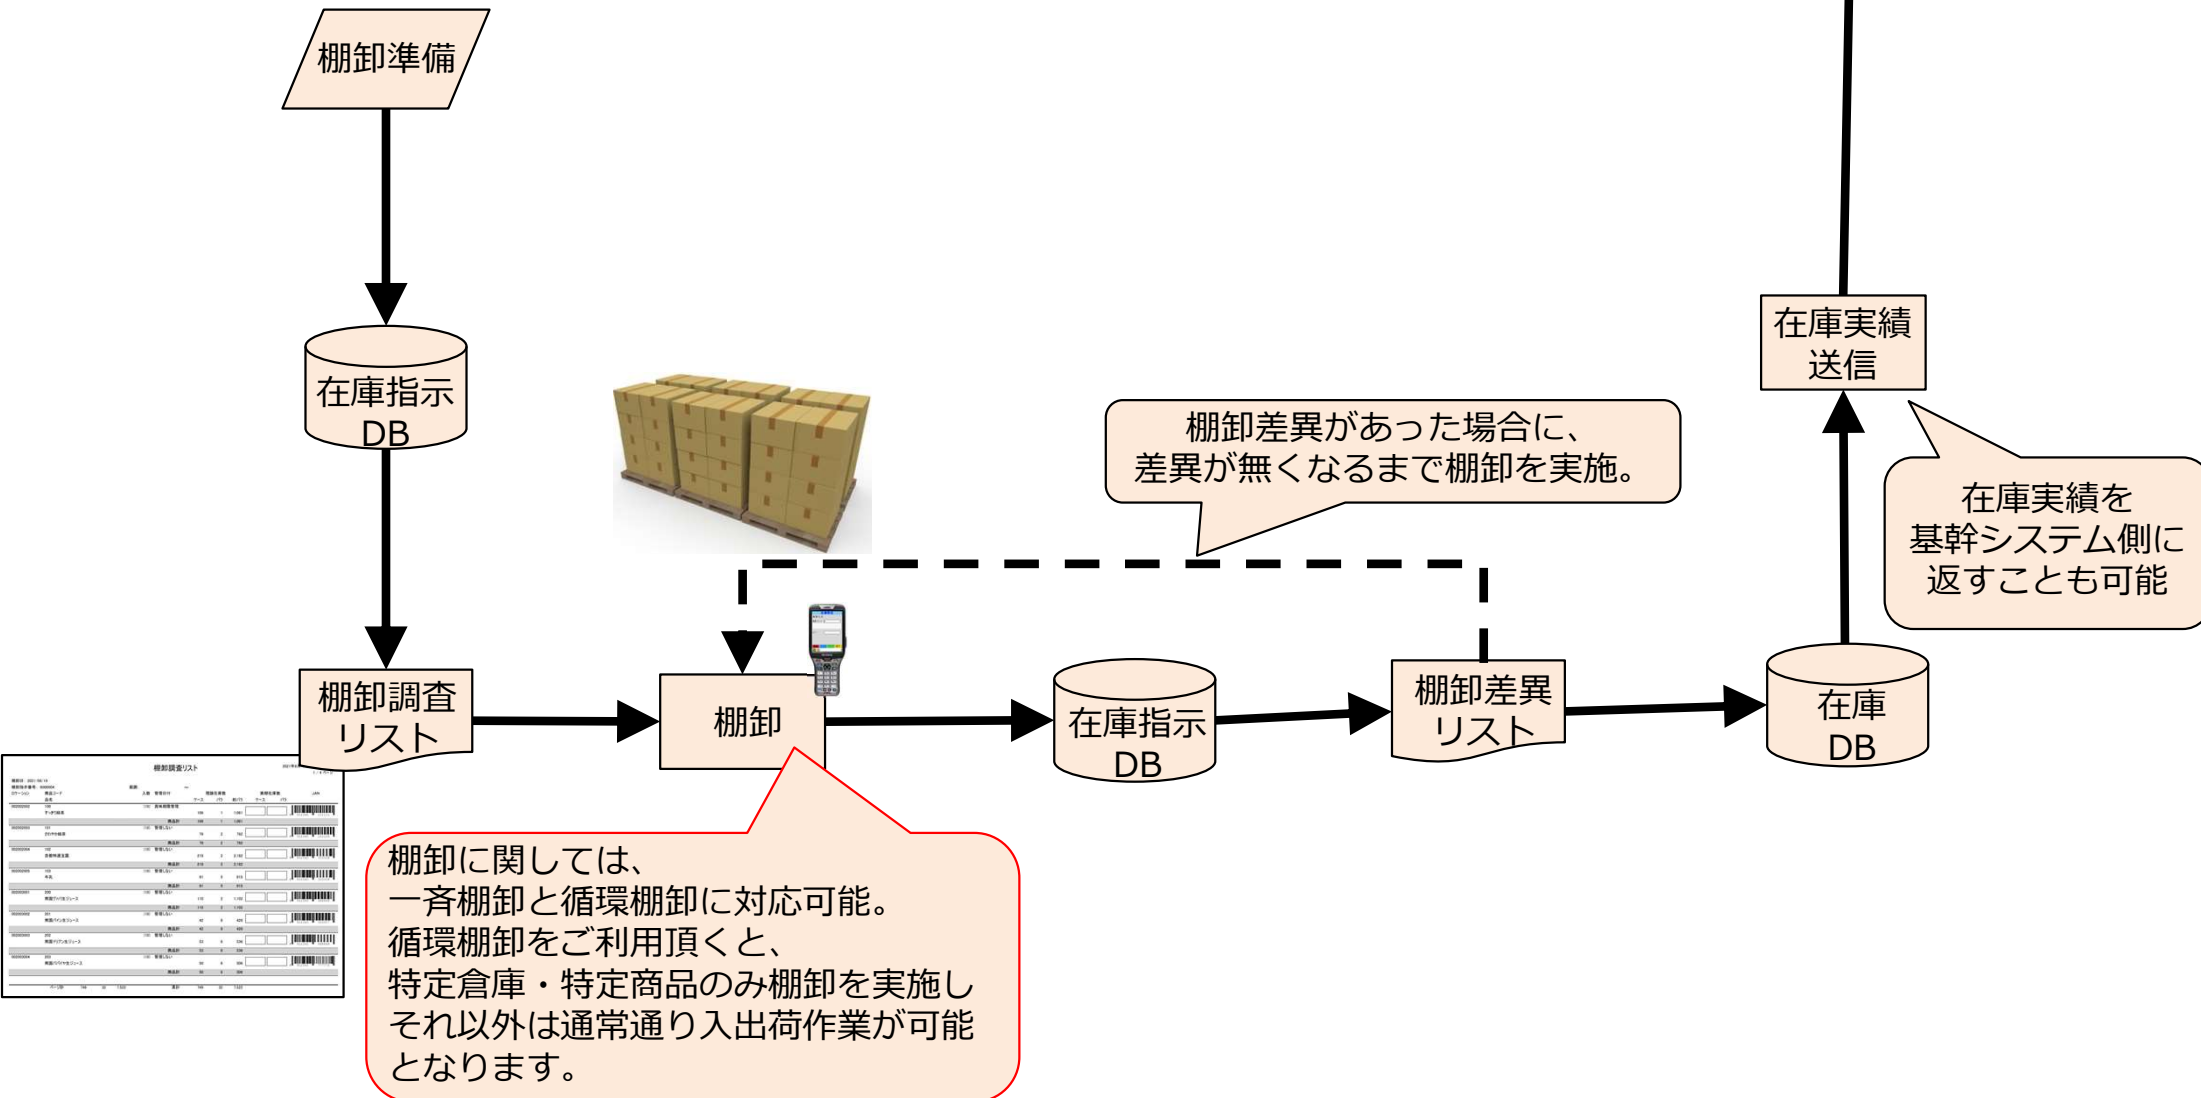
棚卸準備

在庫指示
DB

在庫実績
送信

棚卸差異があった場合に、
差異が無くなるまで棚卸を実施。

在庫実績を
基幹システム側に
返すことも可能

棚卸調査
リスト

棚卸

在庫指示
DB

棚卸差異
リスト

在庫
DB

棚卸調査リスト

棚卸に関しては、
一斉棚卸と循環棚卸に対応可能。
循環棚卸をご利用頂くと、
特定倉庫・特定商品のみ棚卸を実施し
それ以外は通常通り入出荷作業が可能
となります。